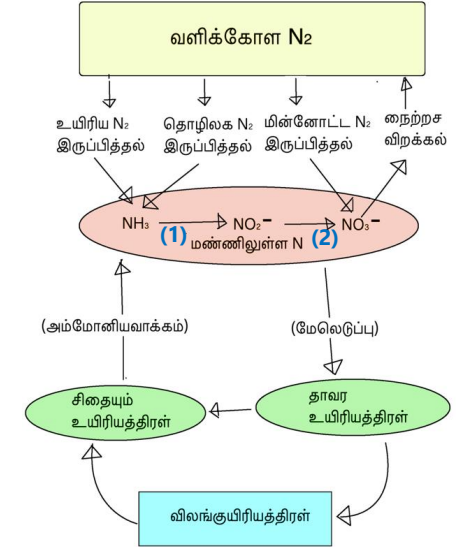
வளிக்கோள $N_2$

உயிரிய $N_2$ இருப்பித்தல்

தொழிலக $N_2$ இருப்பித்தல்

மின்னோட்ட $N_2$ இருப்பித்தல்

நைற்றச விறக்கல்

$NH_3$ (1) $NO_2^-$ (2) $NO_3^-$

மண்ணிலுள்ள N

(அம்மோனியவாக்கம்)

(மேலெடுப்பு)

சிதையும் உயிரியத்திரள்

தாவர உயிரியத்திரள்

விலங்குயிரியத்திரள்